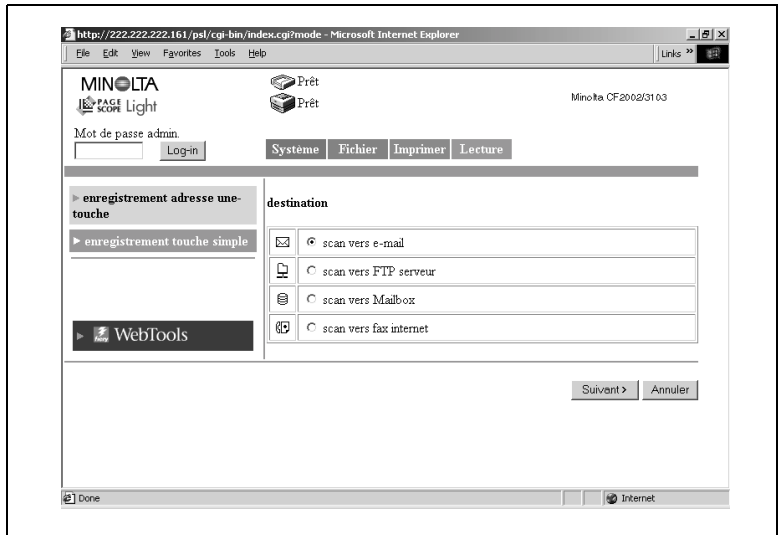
http://222.222.222.161/psl/cgi-bin/index.cgi?mode - Microsoft Internet Explorer

File Edit View Favorites Tools Help

Links »

MINOLTA
PAGE SCOPE Light

Prêt
Prêt

Minolta CF2002/3103

Mot de passe admin.

Log-in

Système | Fichier | Imprimer | Lecture

enregistrement adresse une-touche

enregistrement touche simple

WebTools

destination

| | |
|---|---|
| | scan vers e-mail |
| | scan vers FTP serveur |
| | scan vers Mailbox |
| | scan vers fax internet |

Suivant > Annuler

Done

Internet